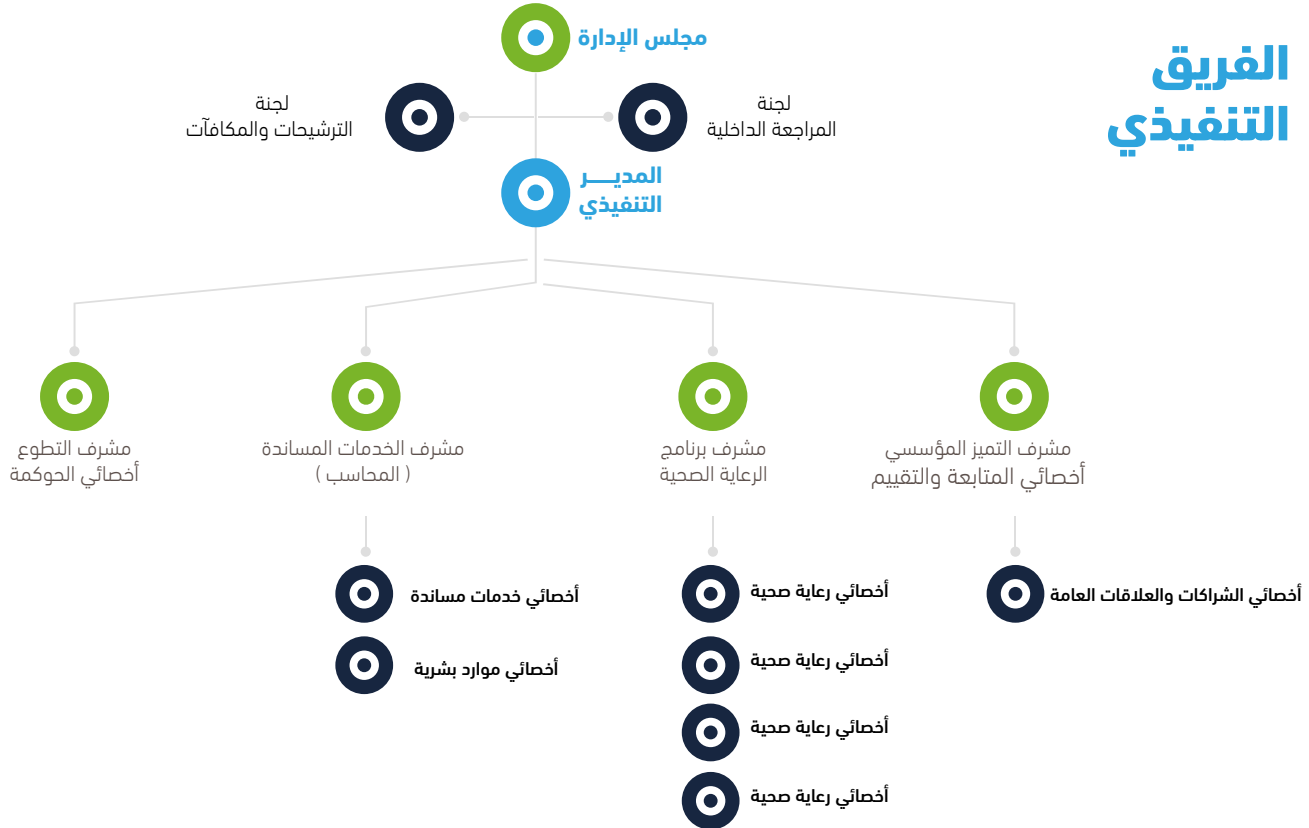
الفريق
التنفيذي

مجلس الإدارة

لجنة
المراجعة الداخلية

لجنة
الترشيحات والمكافآت

المديـــر
التنفيذي

مشرف التميز المؤسسي
أخصائي المتابعة والتقييم

مشرف برنامج
الرعاية الصحية

مشرف الخدمات المساندة
( المحاسب )

مشرف التطوع
أخصائي الحوكمة

أخصائي الشراكات والعلاقات العامة

أخصائي رعاية صحية

أخصائي رعاية صحية

أخصائي رعاية صحية

أخصائي رعاية صحية

أخصائي خدمات مساندة

أخصائي موارد بشرية